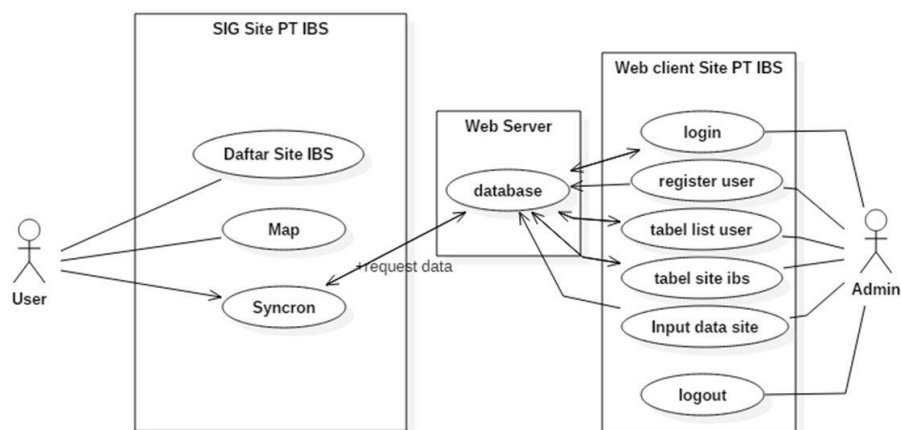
SIG Site PT IBS

Daftar Site IBS

Map

Syncron

User

Web Server

database

+request data

Web client Site PT IBS

login

register user

tabel list user

tabel site ibs

Input data site

logout

Admin